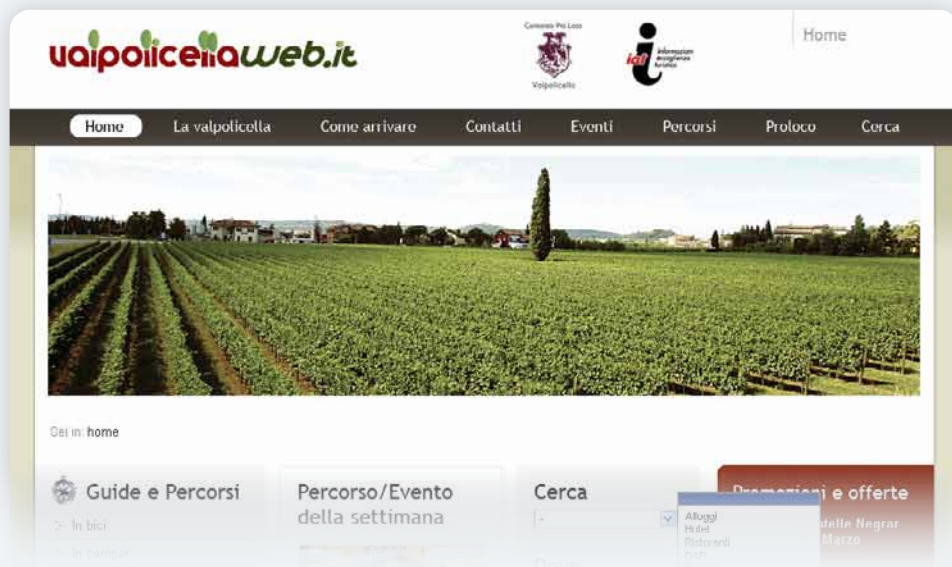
valpolicellaweb.it

Consorzio Pro Loco Valpolicella

iat informazioni accoglienza turistica

Home

Home La valpolicella Come arrivare Contatti Eventi Percorsi Proloco Cerca

Sei in: home

Guide e Percorsi

In bici

In camper

Percorso/Evento della settimana

Cerca

-

Alloggi
Hotel
Ristoranti
B&B

Promozioni e offerte

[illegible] delle Negrar
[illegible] Marzo